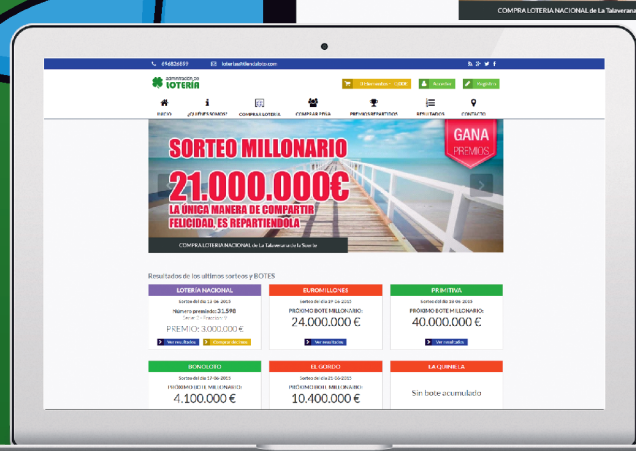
COMPRA LOTERIA NACIONAL de La Talaverana

694826859 loteria@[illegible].com

Administración de LOTERIA

Acceso Registro

INICIO ¿QUIÉNES SOMOS? COMPRA LOTERÍA COMPARTIDA PREMIOS REPARTIDOS RESULTADOS CONTACTO

SORTEO MILLONARIO

21.000.000€

LA ÚNICA MANERA DE COMPARTIR FELICIDAD, ES REPARTIÉNDOLA

GANA PREMIOS

COMPRA LOTERIA NACIONAL de La Talaverana de la Suerte

Resultados de los últimos sorteos y BOTES

LOTERÍA NACIONAL
Número premiado: 31.598
PREMIO: 3.000.000 €
Ver resultados Comprar décimo

EUROMILLONES
PRÓXIMO BOTE MILLONARIO:
24.000.000 €
Ver resultados

PRIMITIVA
PRÓXIMO BOTE MILLONARIO:
40.000.000 €
Ver resultados

BONOLOTO
PRÓXIMO BOTE MILLONARIO:
4.100.000 €

EL GORDO
PRÓXIMO BOTE MILLONARIO:
10.400.000 €

LA QUINIELA
Sin bote acumulado